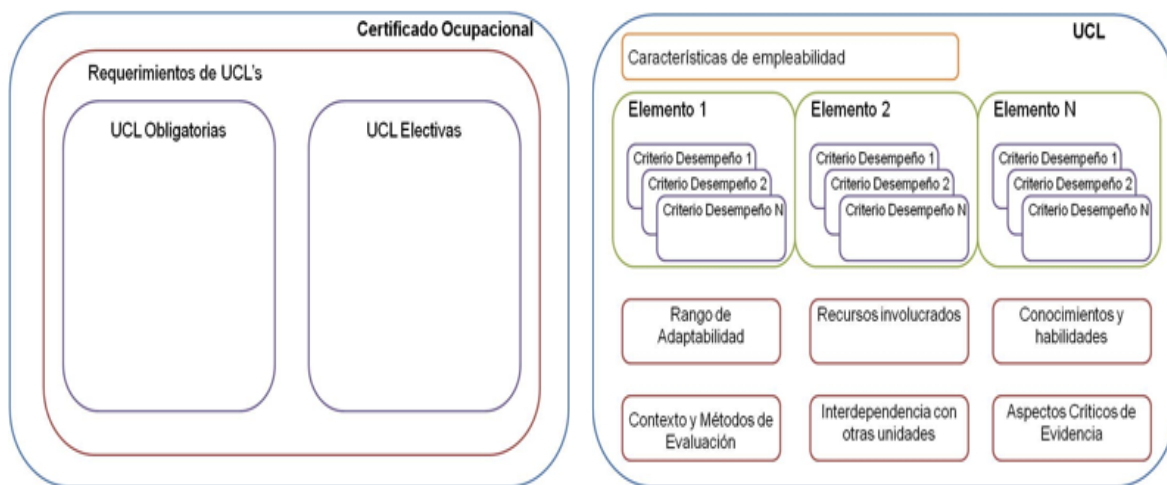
Certificado Ocupacional

Requerimientos de UCL's

UCL Obligatorias

UCL Electivas

UCL

Características de empleabilidad

Elemento 1

Criterio Desempeño 1

Criterio Desempeño 2

Criterio Desempeño N

Elemento 2

Criterio Desempeño 1

Criterio Desempeño 2

Criterio Desempeño N

Elemento N

Criterio Desempeño 1

Criterio Desempeño 2

Criterio Desempeño N

Rango de Adaptabilidad

Recursos involucrados

Conocimientos y habilidades

Contexto y Métodos de Evaluación

Interdependencia con otras unidades

Aspectos Críticos de Evidencia